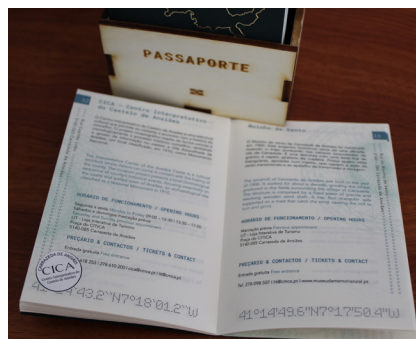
PASSAPORTE

CICA – Centro Interpretativo do Castelo de Arnóia

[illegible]

HORÁRIO DE FUNCIONAMENTO / OPENING HOURS

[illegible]

PREÇÁRIO & CONTACTOS / TICKETS & CONTACT

Entrada gratuita Free entrance

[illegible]

CICA

41°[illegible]43.2"N°7°18'01.2"W

Moinho do Santo

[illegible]

HORÁRIO DE FUNCIONAMENTO / OPENING HOURS

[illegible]

PREÇÁRIO & CONTACTOS / TICKETS & CONTACT

Entrada gratuita Free entrance

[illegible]

41°14'49.6"N°7°17'50.4"W